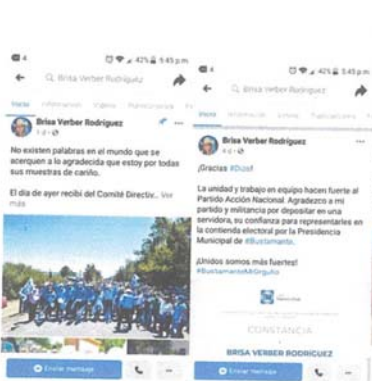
42% 5:45 p.m.

Brisa Verber Rodríguez

Inicio Información Videos Publicaciones

Brisa Verber Rodríguez
1 d

No existen palabras en el mundo que se acerquen a lo agradecida que estoy por todas sus muestras de cariño.

El día de ayer recibí del Comité Directiv... Ver más

Enviar mensaje

42% 5:45 p.m.

Brisa Verber Rodríguez

Inicio Información Videos Publicaciones

Brisa Verber Rodríguez
1 d

¡Gracias #Dios!

La unidad y trabajo en equipo hacen fuerte al Partido Acción Nacional. Agradezco a mi partido y militancia por depositar en una servidora, su confianza para representarles en la contienda electoral por la Presidencia Municipal de #Bustamante.

¡Unidos somos más fuertes!
#BustamanteMiOrgullo

CONSTANCIA

BRISA VERBER RODRÍGUEZ

Enviar mensaje